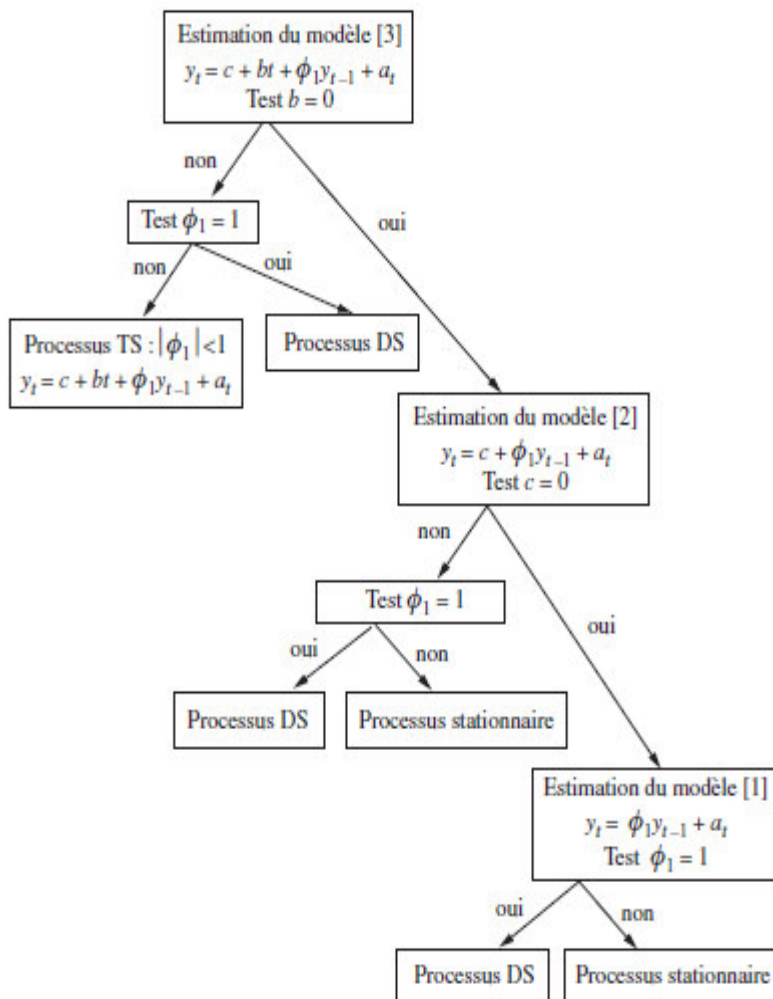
Estimation du modèle [3]
$y_t = c + bt + \phi_1 y_{t-1} + a_t$
Test $b = 0$

non

Test $\phi_1 = 1$

non

oui

Processus TS : $|\phi_1| < 1$
$y_t = c + bt + \phi_1 y_{t-1} + a_t$

Processus DS

oui

Estimation du modèle [2]
$y_t = c + \phi_1 y_{t-1} + a_t$
Test $c = 0$

non

Test $\phi_1 = 1$

oui

non

Processus DS

Processus stationnaire

oui

Estimation du modèle [1]
$y_t = \phi_1 y_{t-1} + a_t$
Test $\phi_1 = 1$

oui

non

Processus DS

Processus stationnaire